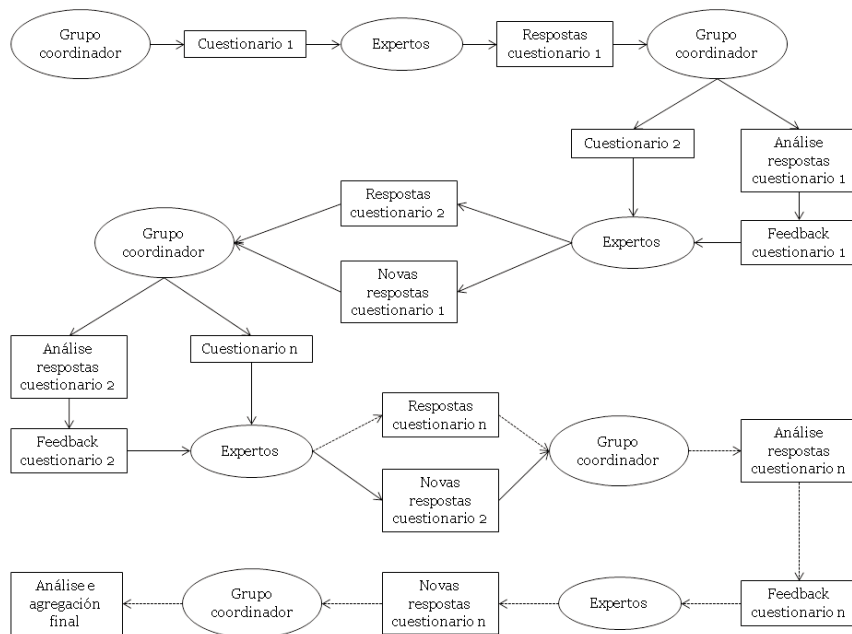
Grupo coordinador

Cuestionario 1

Expertos

Respostas cuestionario 1

Grupo coordinador

Cuestionario 2

Análise respostas cuestionario 1

Respostas cuestionario 2

Grupo coordinador

Expertos

Feedback cuestionario 1

Novas respostas cuestionario 1

Análise respostas cuestionario 2

Cuestionario n

Respostas cuestionario n

Feedback cuestionario 2

Expertos

Grupo coordinador

Análise respostas cuestionario n

Novas respostas cuestionario 2

Análise e agregación final

Grupo coordinador

Novas respostas cuestionario n

Expertos

Feedback cuestionario n